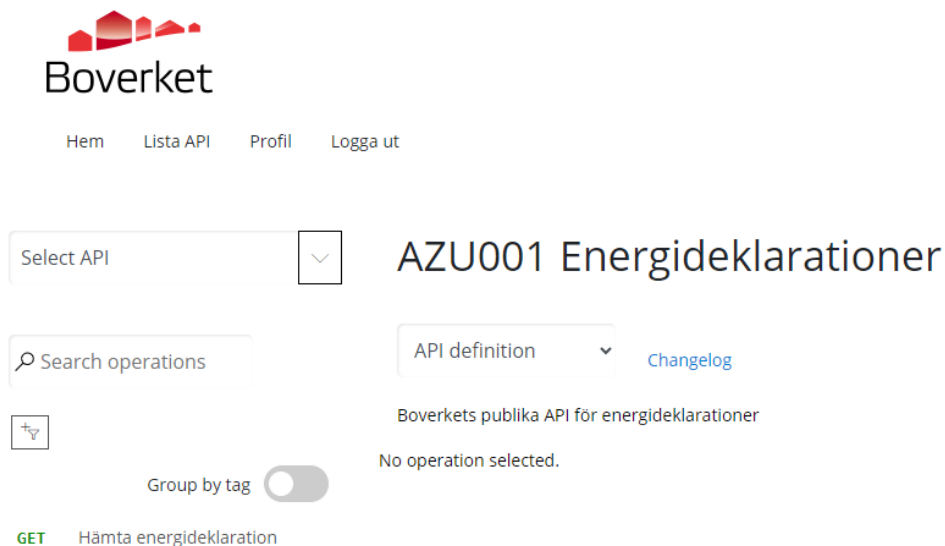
Boverket

Hem Lista API Profil Logga ut

Select API

AZU001 Energideklarationer

Search operations

API definition

Changelog

Boverkets publika API för energideklarationer

No operation selected.

Group by tag

GET Hämta energideklaration